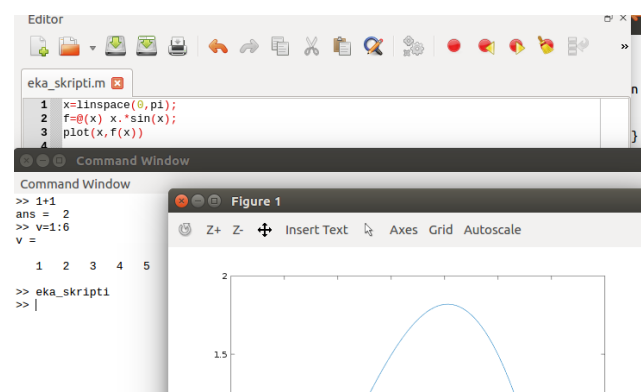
Editor

eka_skripti.m

1 x=linspace(0,pi);
2 f=@(x) x.*sin(x);
3 plot(x,f(x))
4

Command Window

Command Window
>> 1+1
ans = 2
>> v=1:6
v =

1 2 3 4 5

>> eka_skripti
>> |

Figure 1

Z+ Z- Insert Text Axes Grid Autoscale

2

1.5